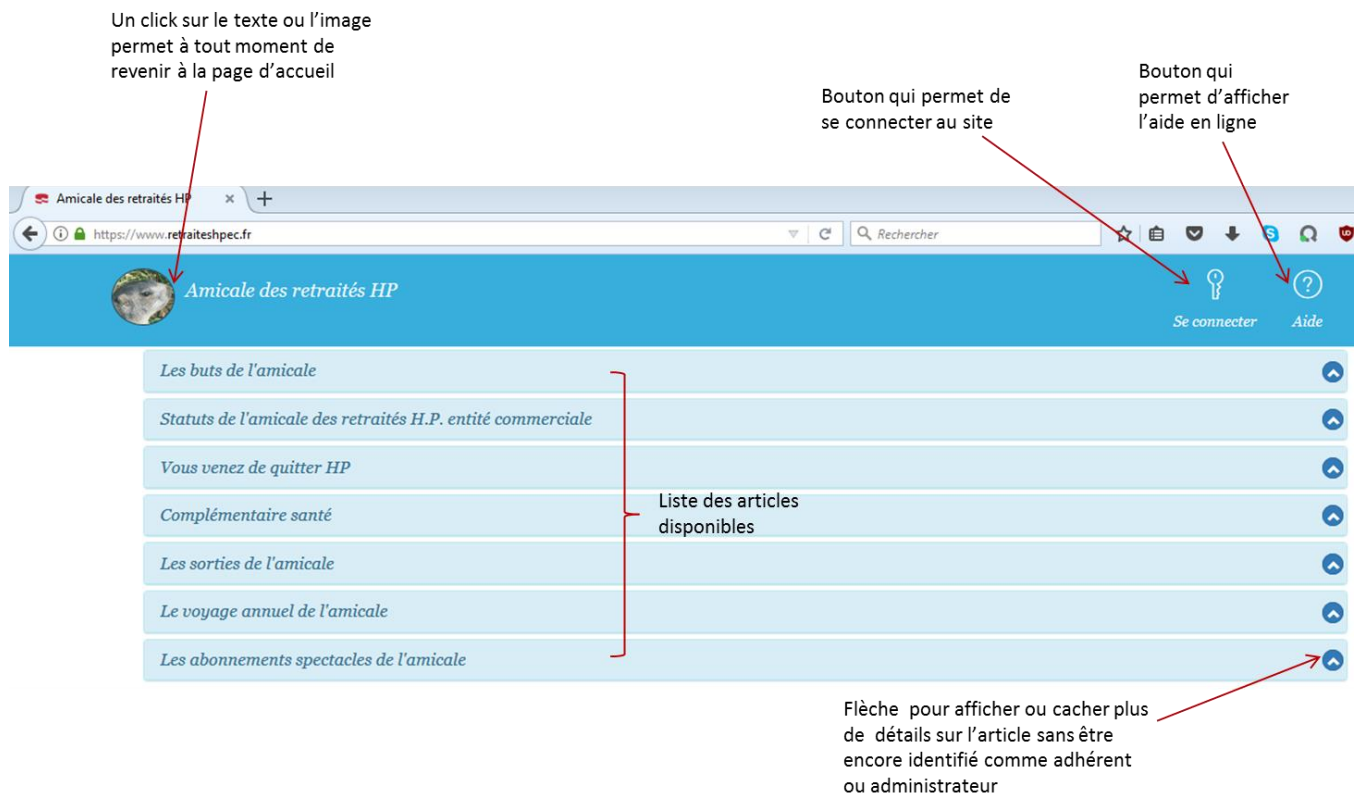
Un click sur le texte ou l'image permet à tout moment de revenir à la page d'accueil

Bouton qui permet de se connecter au site

Bouton qui permet d'afficher l'aide en ligne

Amicale des retraités HP ×

https://www.retraiteshpec.fr

Rechercher

Amicale des retraités HP

Se connecter

Aide

Les buts de l'amicale

Statuts de l'amicale des retraités H.P. entité commerciale

Vous venez de quitter HP

Complémentaire santé

Les sorties de l'amicale

Le voyage annuel de l'amicale

Les abonnements spectacles de l'amicale

Liste des articles disponibles

Flèche pour afficher ou cacher plus de détails sur l'article sans être encore identifié comme adhérent ou administrateur